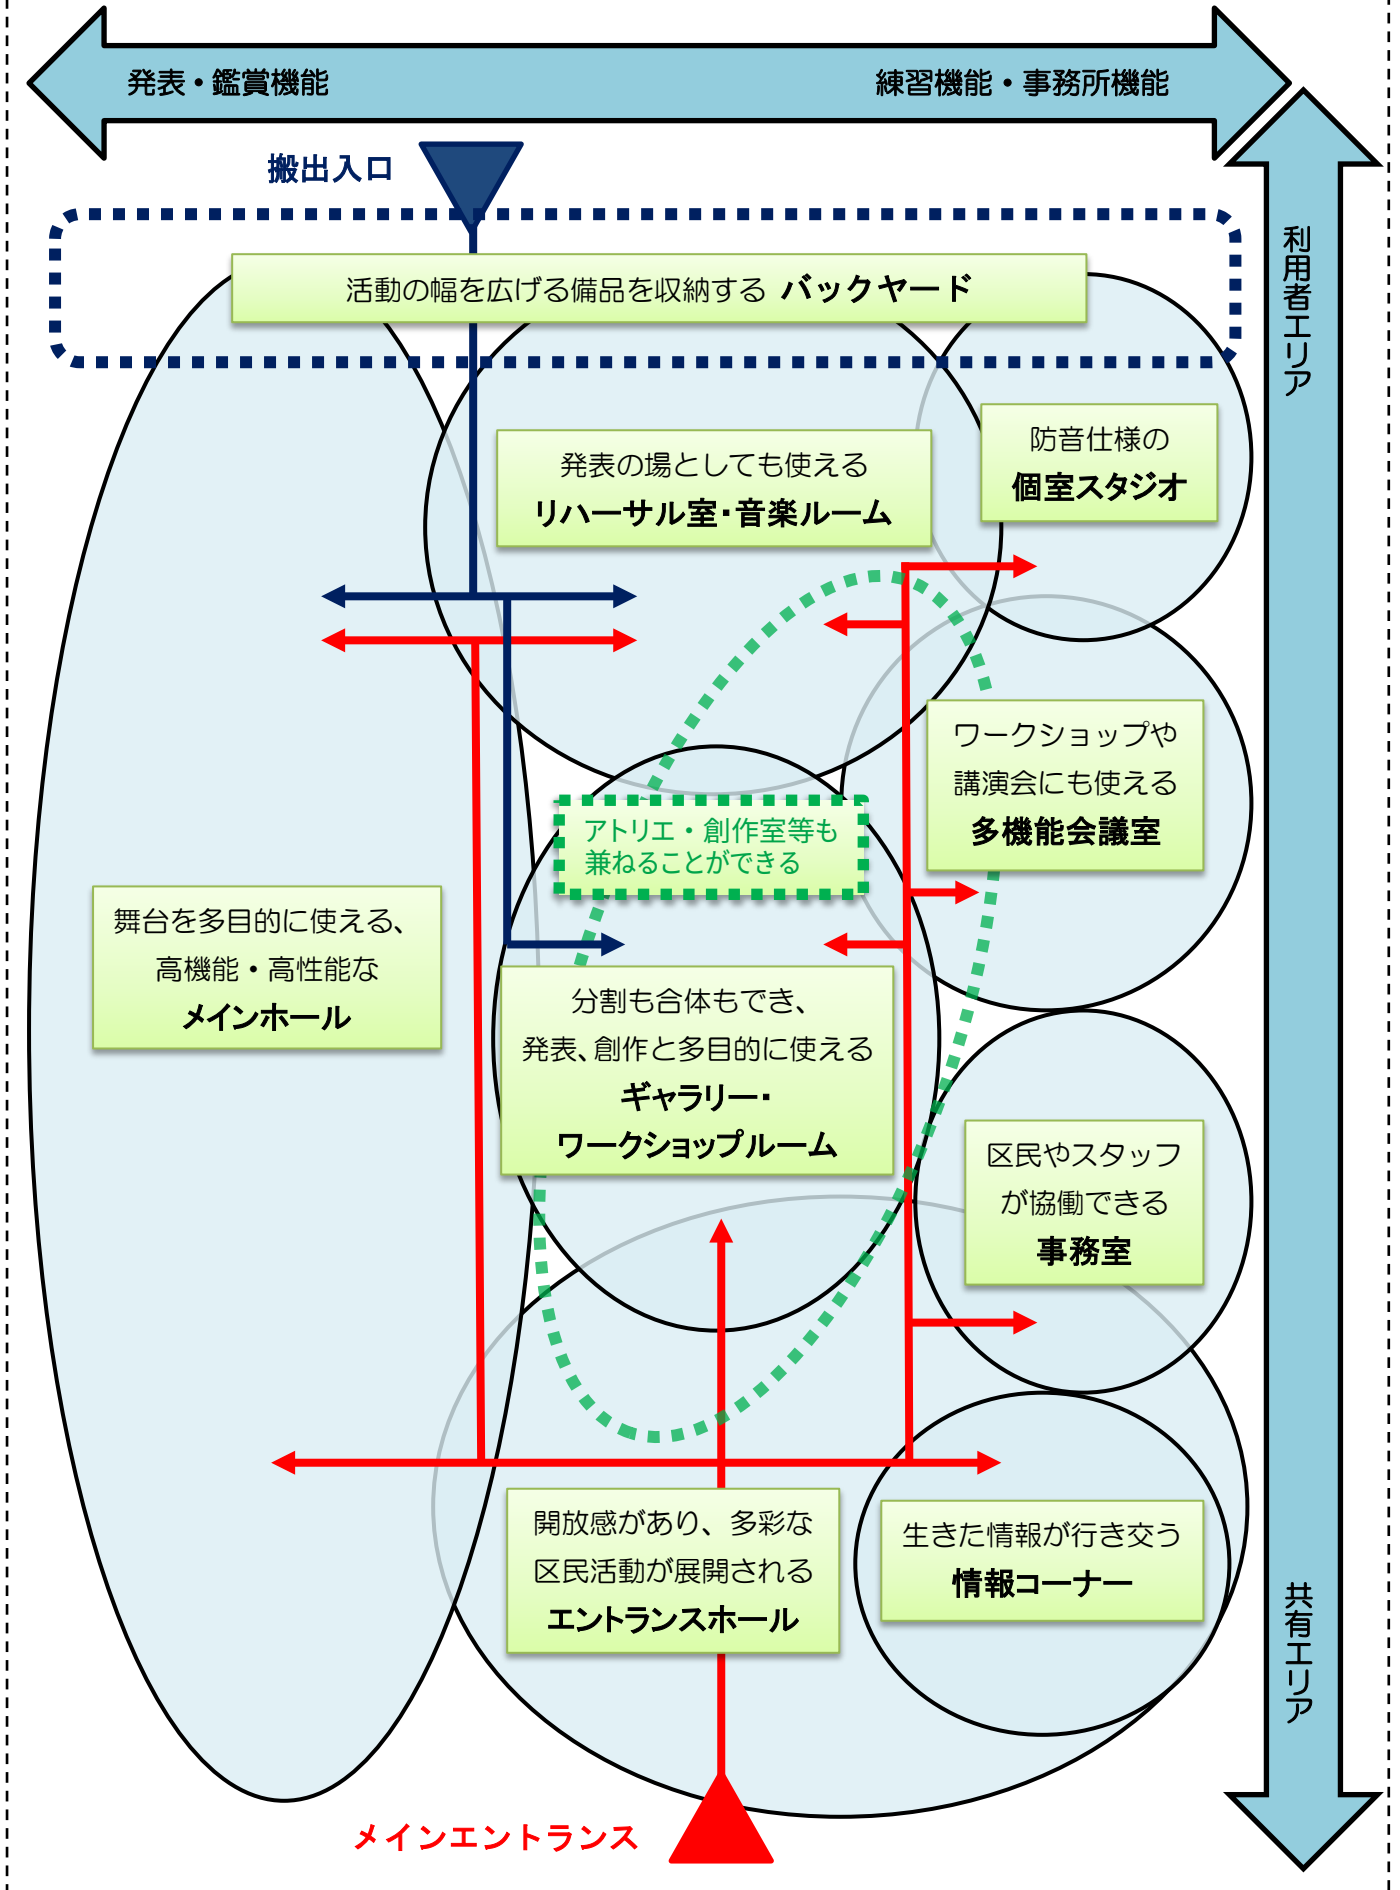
発表・鑑賞機能

練習機能・事務所機能

利用者エリア

共有エリア

搬出入口

活動の幅を広げる備品を収納する バックヤード

発表の場としても使える
リハーサル室･音楽ルーム

防音仕様の
個室スタジオ

ワークショップや
講演会にも使える
多機能会議室

アトリエ・創作室等も
兼ねることができる

舞台を多目的に使える、
高機能・高性能な
メインホール

分割も合体もでき、
発表、創作と多目的に使える
ギャラリー･
ワークショップルーム

区民やスタッフ
が協働できる
事務室

開放感があり、多彩な
区民活動が展開される
エントランスホール

生きた情報が行き交う
情報コーナー

メインエントランス